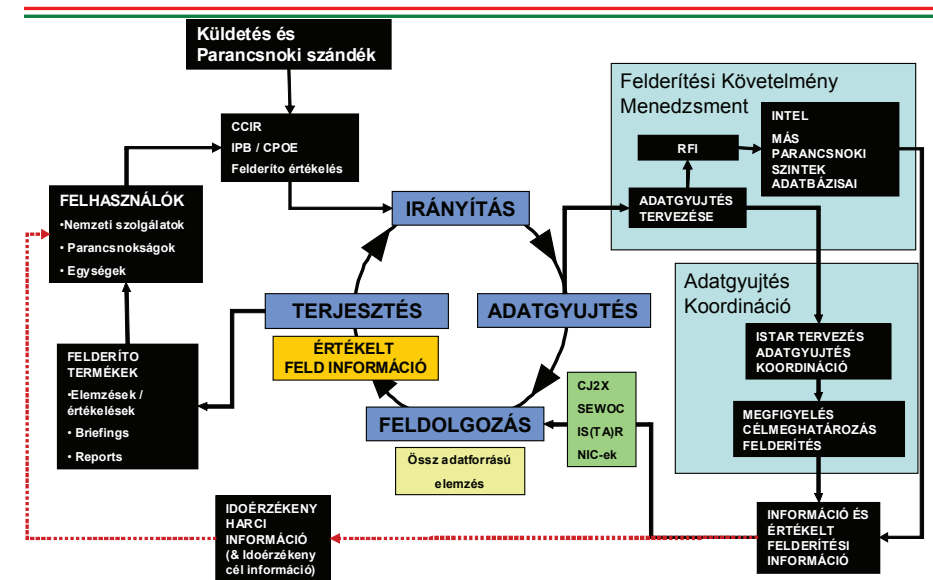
Küldetés és
Parancsnoki szándék

CCIR
IPB / CPOE
Felderítő értékelés

FELHASZNÁLÓK
•Nemzeti szolgálatok
• Parancsnokságok
• Egységek

IRÁNYÍTÁS

TERJESZTÉS

ADATGYUJTÉS

ÉRTÉKELT
FELD INFORMÁCIÓ

FELDERÍTŐ
TERMÉKEK
•Elemzések / értékelések
• Briefings
• Reports

FELDOLGOZÁS

Össz adatforrású
elemzés

CJ2X
SEWOC
IS(TA)R
NIC-ek

Felderítési Követelmény
Menedzsment

RFI

INTEL
MÁS
PARANCSNOKI
SZINTEK
ADATBÁZISAI

ADATGYUJTÉS
TERVEZÉSE

Adatgyujtés
Koordináció

ISTAR TERVEZÉS
ADATGYUJTÉS
KOORDINÁCIÓ

MEGFIGYELÉS
CÉLMEGHATÁROZÁS
FELDERÍTÉS

IDOÉRZÉKENY
HARCI
INFORMÁCIÓ
(& Idoérzékeny
cél információ)

INFORMÁCIÓ ÉS
ÉRTÉKELT
FELDERÍTÉSI
INFORMÁCIÓ